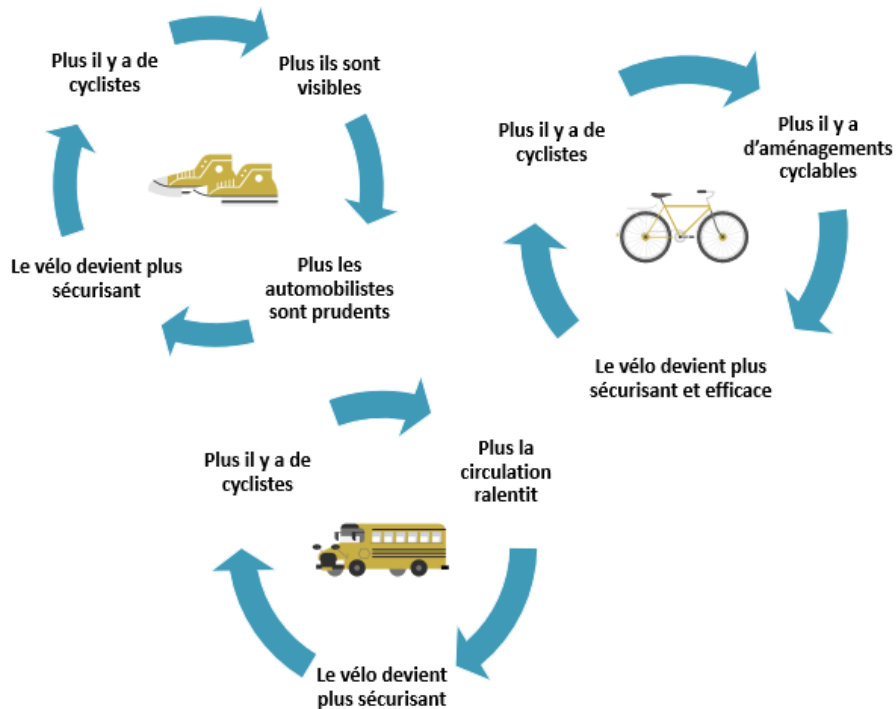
Plus il y a de cyclistes

Plus ils sont visibles

Plus les automobilistes sont prudents

Le vélo devient plus sécurisant

Plus il y a de cyclistes

Plus il y a d'aménagements cyclables

Le vélo devient plus sécurisant et efficace

Plus il y a de cyclistes

Plus la circulation ralentit

Le vélo devient plus sécurisant